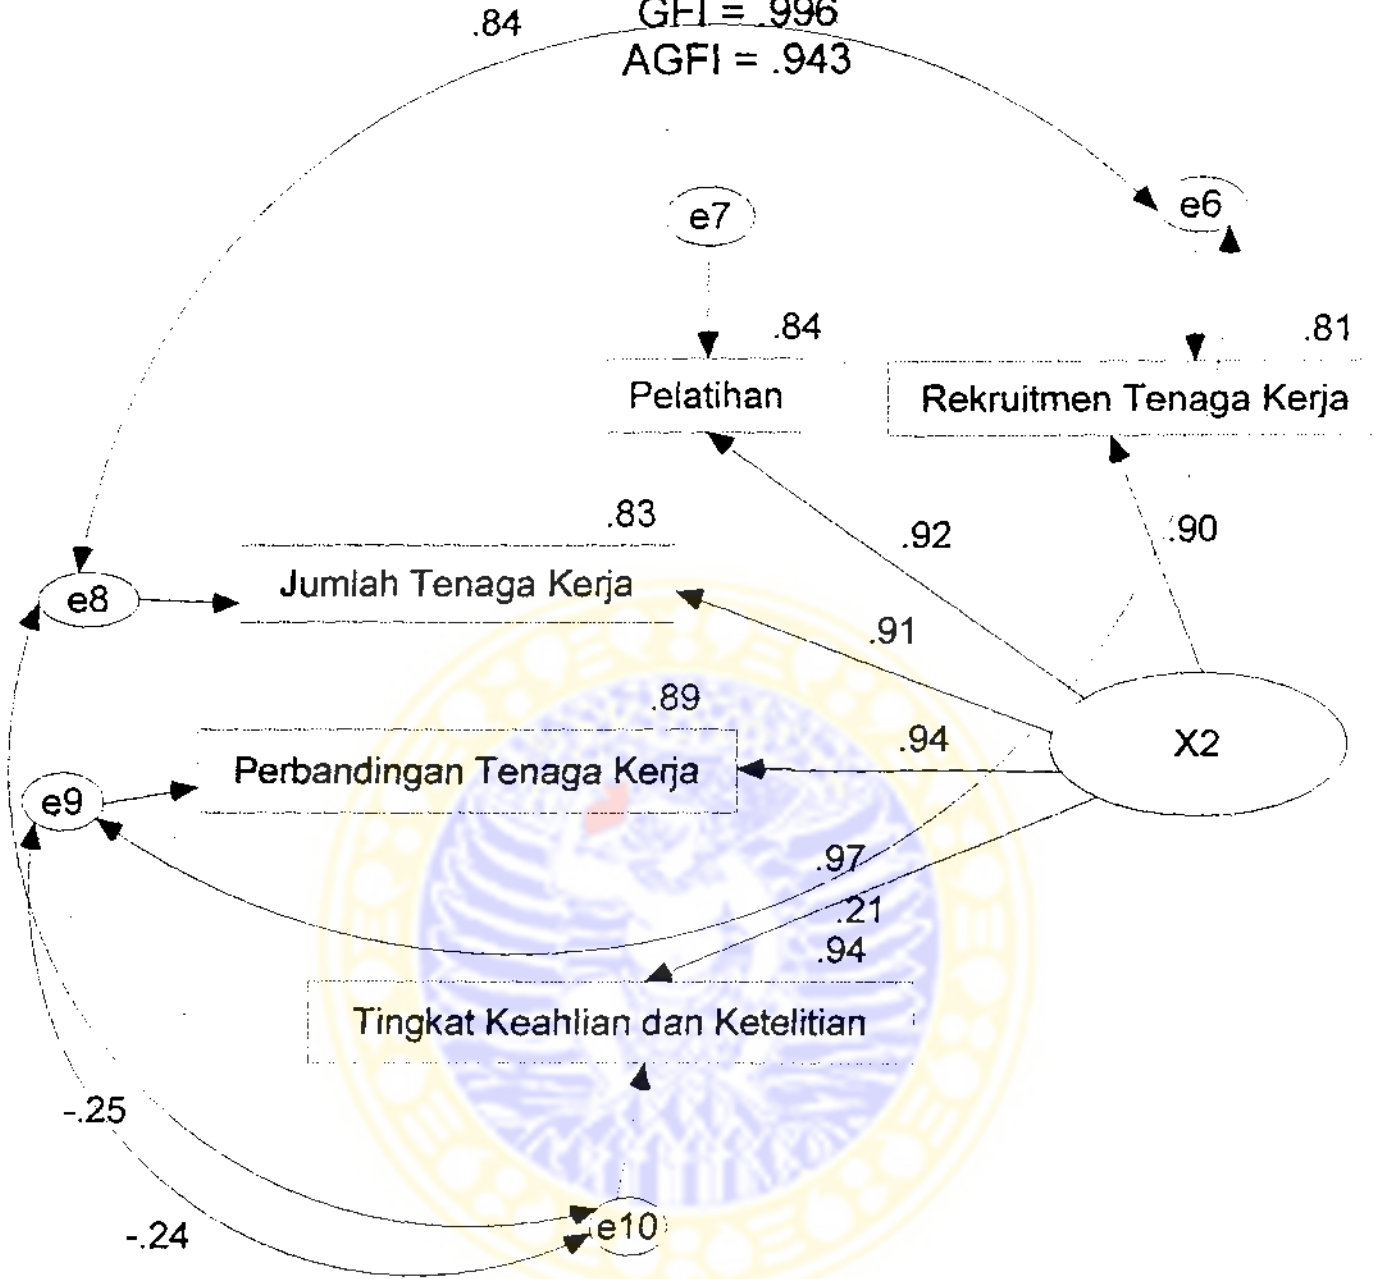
.84
GFI = .996
AGFI = .943

e7
e6
.84
.81
Pelatihan
Rekruitmen Tenaga Kerja
.83
.92
.90
e8
Jumlah Tenaga Kerja
.91
.89
.94
X2
e9
Perbandingan Tenaga Kerja
.97
.21
.94
Tingkat Keahlian dan Ketelitian
-.25
e10
-.24